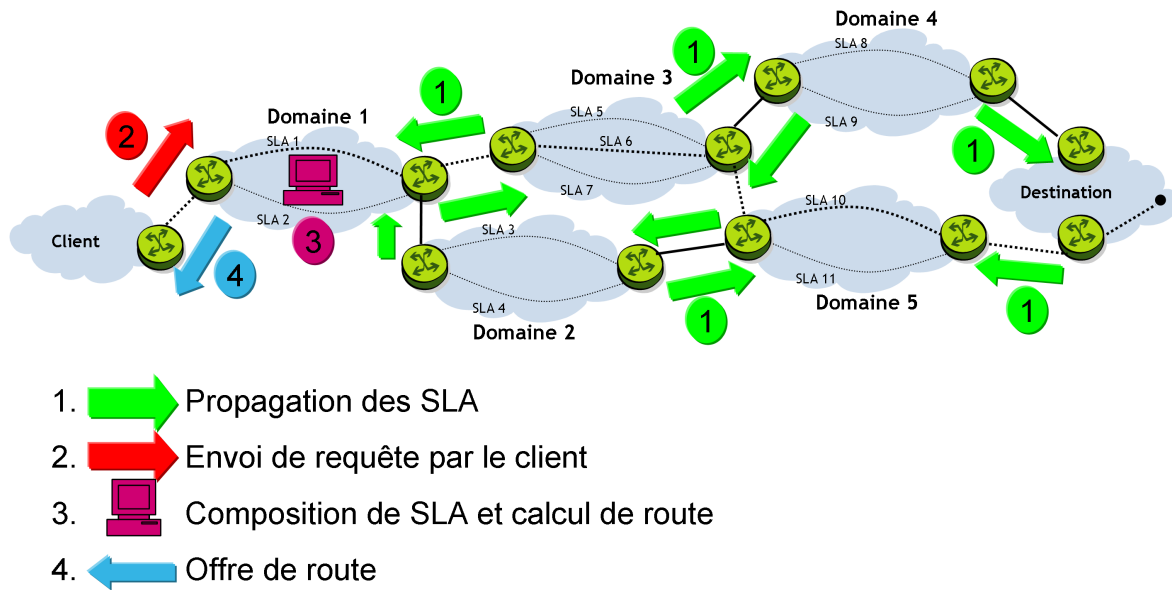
Domaine 4

SLA 8

1

Domaine 3

1

SLA 9

SLA 5

Domaine 1

2

SLA 6

1

SLA 1

Destination

SLA 7

SLA 10

SLA 2

Client

3

SLA 3

4

SLA 11

SLA 4

Domaine 5

1

1

Domaine 2

1. Propagation des SLA

2. Envoi de requête par le client

3. Composition de SLA et calcul de route

4. Offre de route